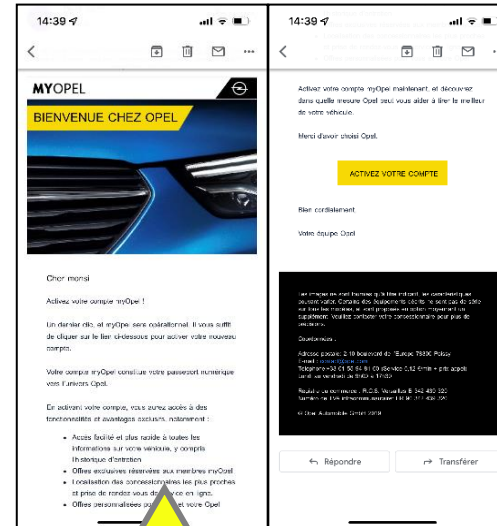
14:39

MYOPEL

BIENVENUE CHEZ OPEL

Cher monsi

Activez votre compte myOpel !

Un dernier clic, et myOpel sera opérationnel. Il vous suffit de cliquer sur le lien ci-dessous pour activer votre nouveau compte.

Votre compte myOpel constitue votre passeport numérique vers l'univers Opel.

En activant votre compte, vous aurez accès à des fonctionnalités et avantages exclusifs, notamment :

- Accès facilité et plus rapide à toutes les informations sur votre véhicule, y compris l'historique d'entretien
- Offres exclusives réservées aux membres myOpel
- Localisation des concessionnaires les plus proches et prise de rendez-vous de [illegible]ce en ligne.
- Offres personnalisées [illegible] et votre Opel

14:39

Activez votre compte myOpel maintenant, et découvrez dans quelle mesure Opel peut vous aider à tirer le meilleur de votre véhicule.

Merci d'avoir choisi Opel.

ACTIVEZ VOTRE COMPTE

Bien cordialement

Votre équipe Opel

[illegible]

Coordonnées :

Adresse postale : 2-10 boulevard de l'Europe 78300 Poissy

E-mail : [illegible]

Téléphone +33 01 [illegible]

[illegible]

© Opel Automobile GmbH 2019

Répondre

Transférer